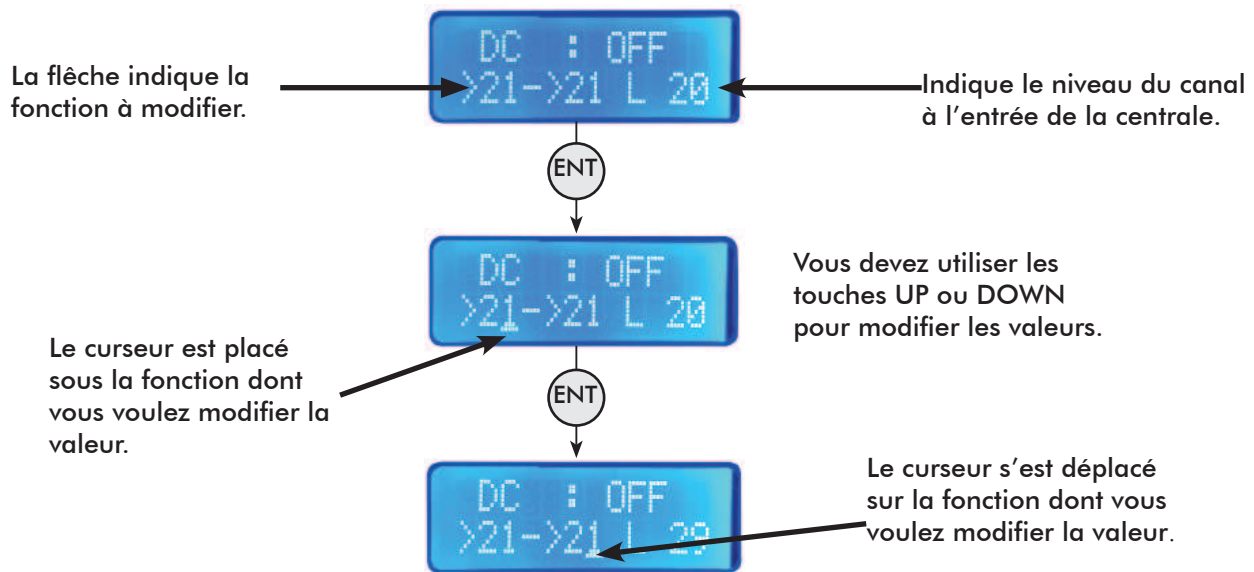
DC : OFF
>21->21 L 20

La flèche indique la fonction à modifier.

Indique le niveau du canal à l'entrée de la centrale.

ENT

DC : OFF
>21->21 L 20

Vous devez utiliser les touches UP ou DOWN pour modifier les valeurs.

Le curseur est placé sous la fonction dont vous voulez modifier la valeur.

ENT

DC : OFF
>21->21 L 20

Le curseur s'est déplacé sur la fonction dont vous voulez modifier la valeur.